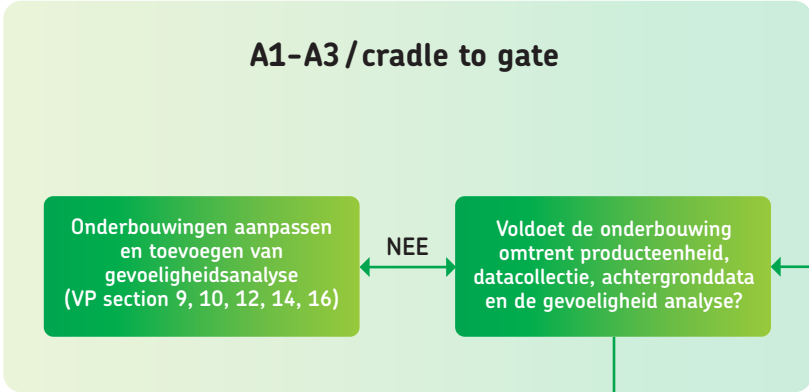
A1-A3 / cradle to gate

Onderbouwingen aanpassen en toevoegen van gevoeligheidsanalyse (VP section 9, 10, 12, 14, 16)

NEE

Voldoet de onderbouwing omtrent producteenheid, datacollectie, achtergronddata en de gevoeligheid analyse?